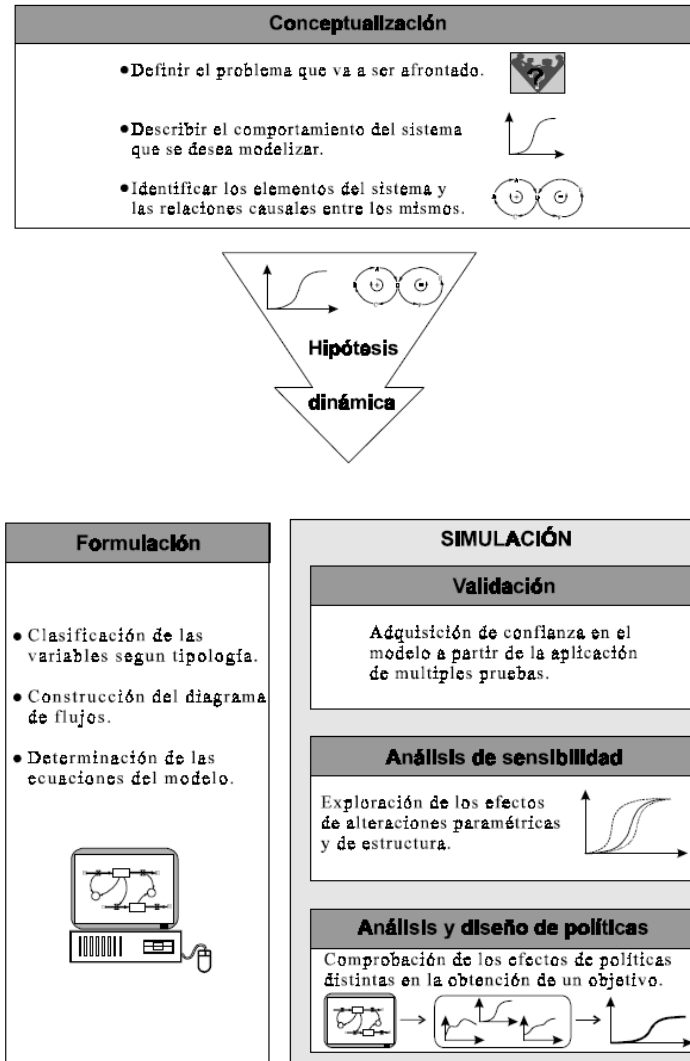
Conceptualización

• Definir el problema que va a ser afrontado.

• Describir el comportamiento del sistema que se desea modelizar.

• Identificar los elementos del sistema y las relaciones causales entre los mismos.

Hipótesis dinámica

Formulación

• Clasificación de las variables segun tipología.

• Construcción del diagrama de flujos.

• Determinación de las ecuaciones del modelo.

SIMULACIÓN

Validación

Adquisición de confianza en el modelo a partir de la aplicación de multiples pruebas.

Análisis de sensibilidad

Exploración de los efectos de alteraciones paramétricas y de estructura.

Análisis y diseño de políticas

Comprobación de los efectos de políticas distintas en la obtención de un objetivo.